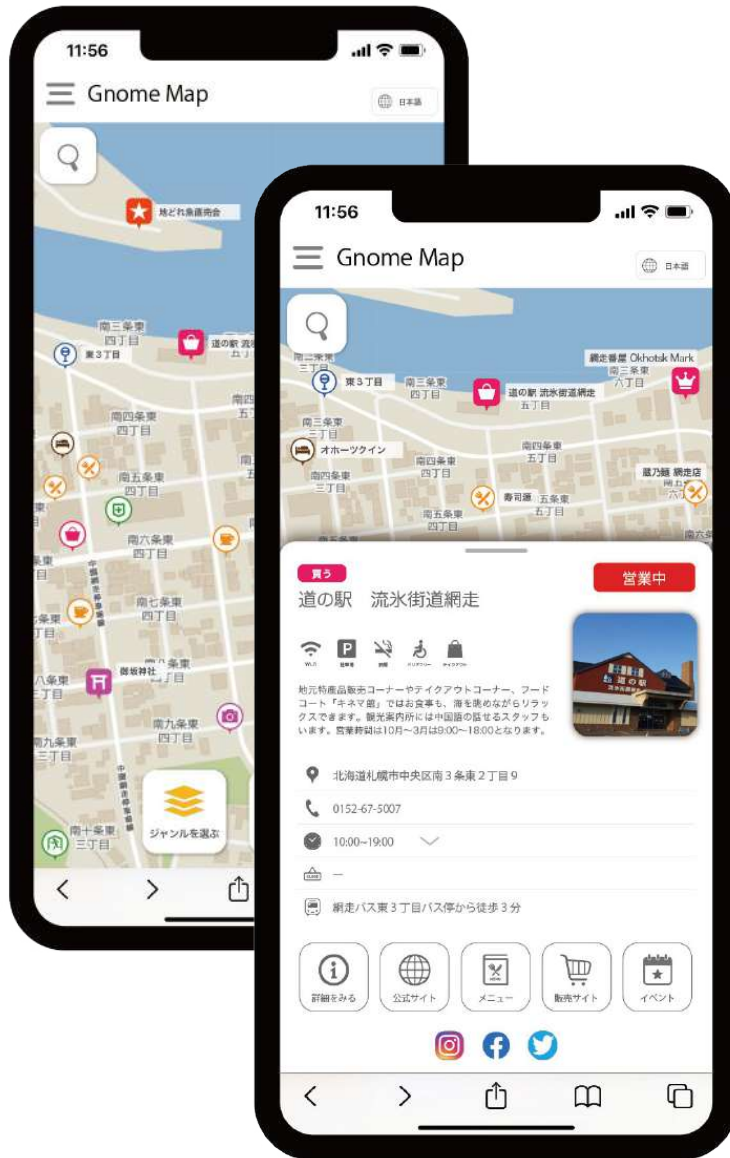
11:56

Gnome Map

日本語

地どれ魚商会

南三条東 四丁目

東3丁目

道の駅 流

南四条東 四丁目

南五条東 四丁目

南六条東 四丁目

南七条東 四丁目

御坂神社

南九条東 四丁目

南十条東 三丁目

ジャンルを選ぶ

11:56

Gnome Map

日本語

南三条東 三丁目

東3丁目

南三条東 四丁目

道の駅 流氷街道網走 五丁目

網走番屋 Okhotsk Mark 南三条東 六丁目

オホーツクイン

南四条東 四丁目

南四条東 五丁目

寿司甚

五条東 五丁目

蔵乃麺 網走店

南五条東 四丁目

買う

道の駅　流氷街道網走

営業中

Wi-Fi 駐車場 禁煙 バリアフリー テイクアウト

地元特産品販売コーナーやテイクアウトコーナー、フードコート「キネマ館」ではお食事も、海を眺めながらリラックスできます。観光案内所には中国語の話せるスタッフもいます。営業時間は10月～3月は9:00～18:00となります。

北海道札幌市中央区南3条東2丁目9

0152-67-5007

10:00~19:00

—

網走バス東3丁目バス停から徒歩3分

詳細をみる

公式サイト

メニュー

販売サイト

イベント